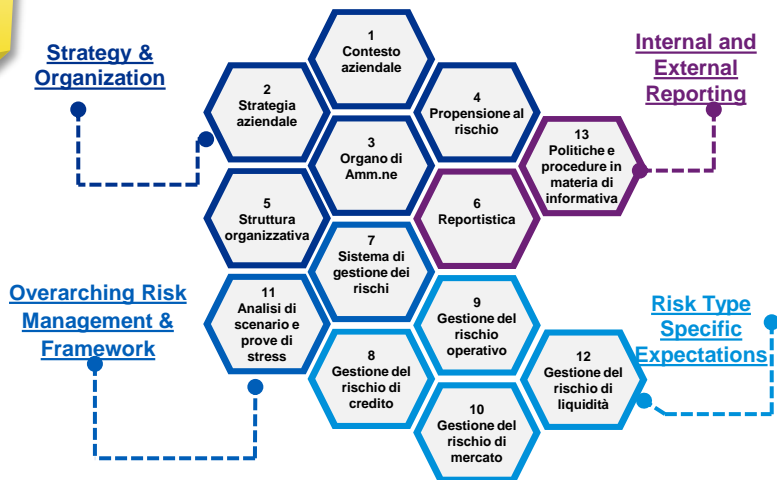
Strategy & Organization

1
Contesto aziendale

Internal and External Reporting

2
Strategia aziendale

4
Propensione al rischio

3
Organo di Amm.ne

13
Politiche e procedure in materia di informativa

5
Struttura organizzativa

6
Reportistica

7
Sistema di gestione dei rischi

Overarching Risk Management & Framework

11
Analisi di scenario e prove di stress

9
Gestione del rischio operativo

Risk Type Specific Expectations

8
Gestione del rischio di credito

12
Gestione del rischio di liquidità

10
Gestione del rischio di mercato